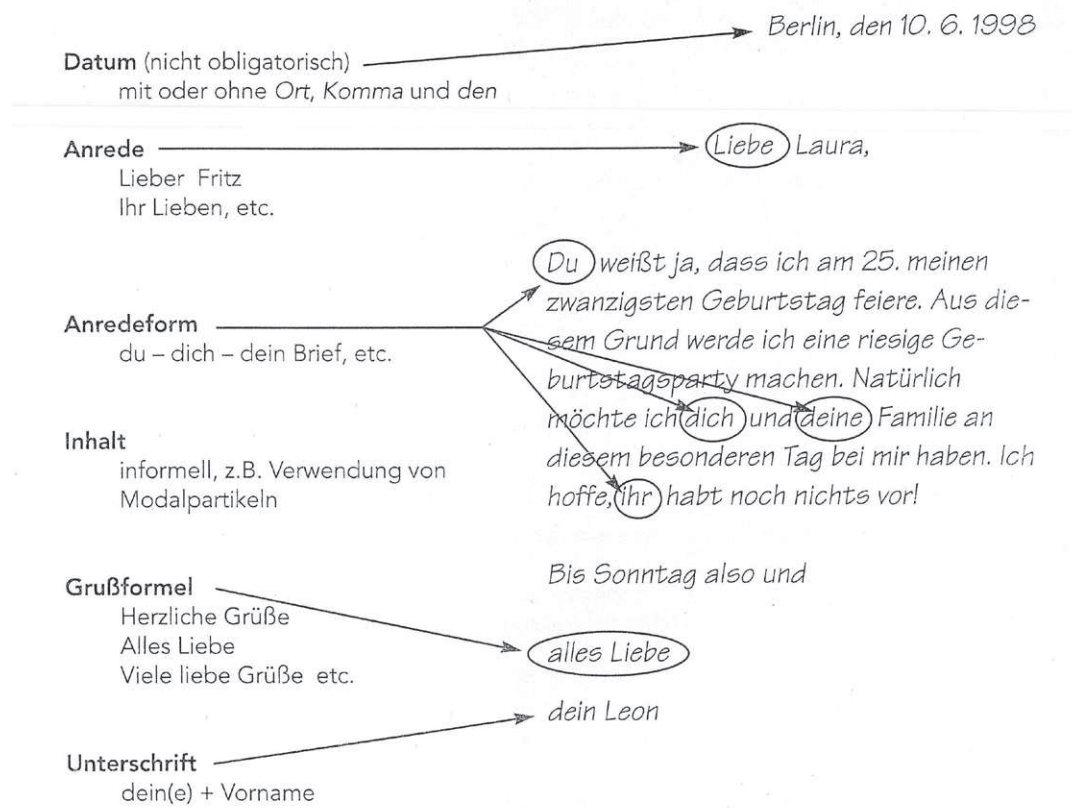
Berlin, den 10. 6. 1998

Datum (nicht obligatorisch)
mit oder ohne Ort, Komma und den

Anrede
Lieber Fritz
Ihr Lieben, etc.

Liebe Laura,

Anredeform
du – dich – dein Brief, etc.

Du weißt ja, dass ich am 25. meinen zwanzigsten Geburtstag feiere. Aus diesem Grund werde ich eine riesige Geburtstagsparty machen. Natürlich möchte ich dich und deine Familie an diesem besonderen Tag bei mir haben. Ich hoffe, ihr habt noch nichts vor!

Inhalt
informell, z.B. Verwendung von Modalpartikeln

Bis Sonntag also und

Grußformel
Herzliche Grüße
Alles Liebe
Viele liebe Grüße etc.

alles Liebe

dein Leon

Unterschrift
dein(e) + Vorname